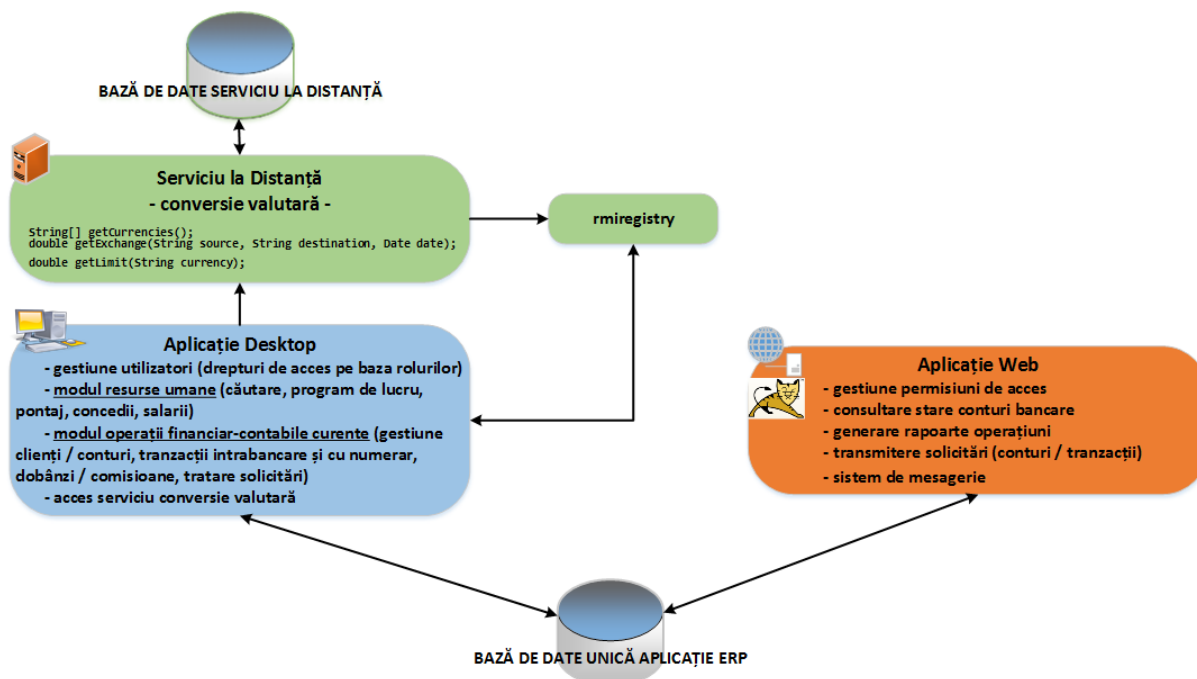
BAZĂ DE DATE SERVICIU LA DISTANȚĂ

Serviciu la Distanță
- conversie valutară -

String[] getCurrencies();
double getExchange(String source, String destination, Date date);
double getLimit(String currency);

rmiregistry

Aplicație Desktop
- gestiune utilizatori (drepturi de acces pe baza rolurilor)
- modul resurse umane (căutare, program de lucru, pontaj, concedii, salarii)
- modul operații financiar-contabile curente (gestiune clienți / conturi, tranzacții intrabancare și cu numerar, dobânzi / comisioane, tratare solicitări)
- acces serviciu conversie valutară

Aplicație Web
- gestiune permisiuni de acces
- consultare stare conturi bancare
- generare rapoarte operațiuni
- transmitere solicitări (conturi / tranzacții)
- sistem de mesagerie

BAZĂ DE DATE UNICĂ APLICAȚIE ERP